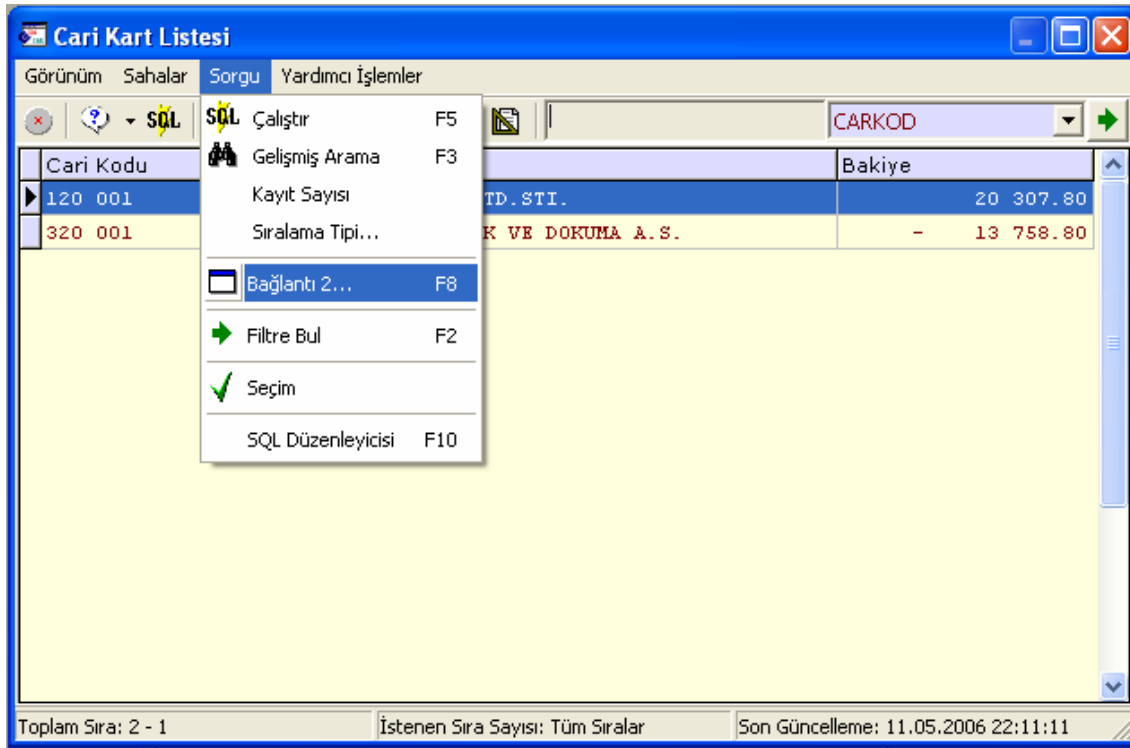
Cari Kart Listesi

Görünüm Sahalar Sorgu Yardımcı İşlemler

SQL

SQL Çalıştır F5
Gelişmiş Arama F3
Kayıt Sayısı
Sıralama Tipi...
Bağlantı 2... F8
Filtre Bul F2
Seçim
SQL Düzenleyicisi F10

CARKOD

| Cari Kodu | | Bakiye |
|---|---|---|
| 120 001 | TD.STI. | 20 307.80 |
| 320 001 | K VE DOKUMA A.S. | - 13 758.80 |

Toplam Sıra: 2 - 1 İstenen Sıra Sayısı: Tüm Sıralar Son Güncelleme: 11.05.2006 22:11:11